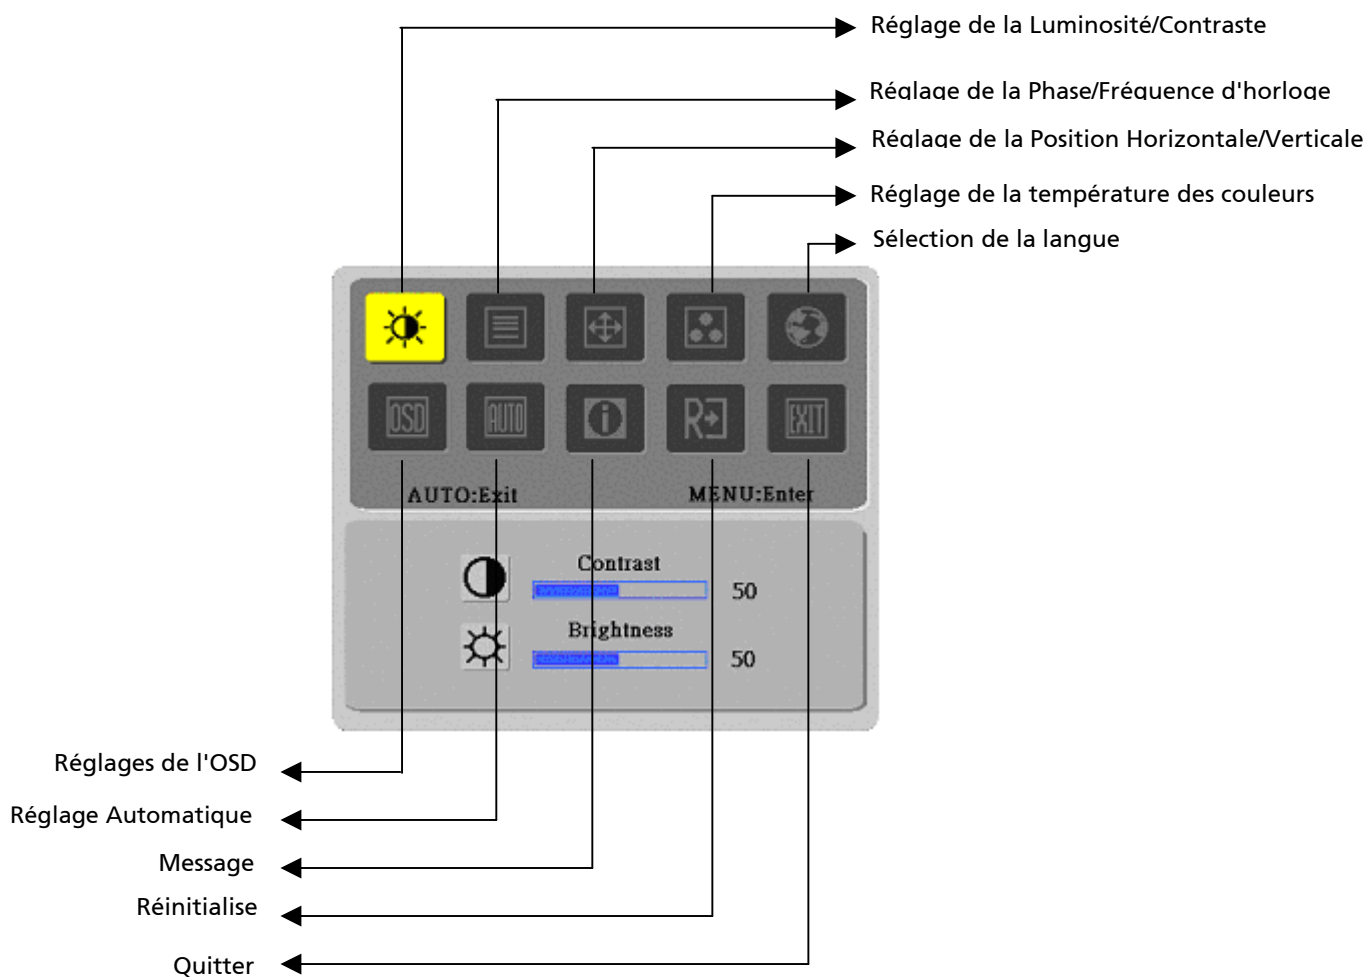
Réglage de la Luminosité/Contraste

Réglage de la Phase/Fréquence d'horloge

Réglage de la Position Horizontale/Verticale

Réglage de la température des couleurs

Sélection de la langue

OSD AUTO EXIT

AUTO:Exit MENU:Enter

Contrast 50

Brightness 50

Réglages de l'OSD

Réglage Automatique

Message

Réinitialise

Quitter